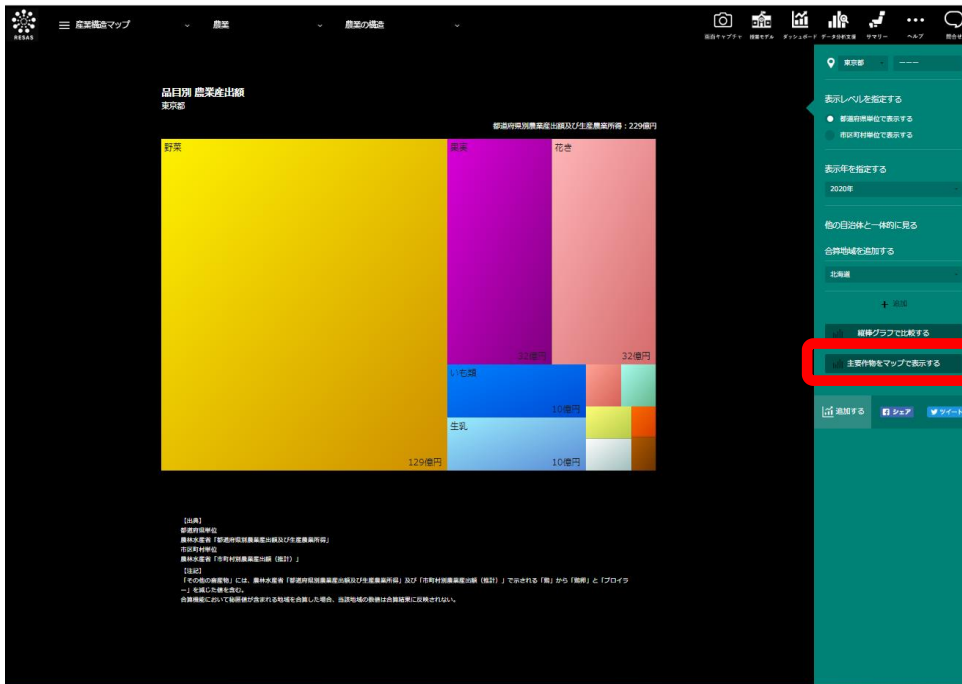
RESAS

産業構造マップ

農業

農業の構造

画面キャプチャ 授業モデル ダッシュボード データ分析支援 サマリー ヘルプ 問合せ

品目別 農業産出額
東京都

都道府県別農業産出額及び生産農業所得：229億円

野菜

129億円

果実

32億円

花き

32億円

いも類

10億円

生乳

10億円

【出典】
都道府県単位
農林水産省「都道府県別農業産出額及び生産農業所得」
市区町村単位
農林水産省「市町村別農業産出額（推計）」
【注記】
「その他の畜産物」には、農林水産省「都道府県別農業産出額及び生産農業所得」及び「市町村別農業産出額（推計）」で示される「鶏」から「鶏卵」と「ブロイラー」を減じた値を含む。
合算機能において秘匿値が含まれる地域を合算した場合、当該地域の数値は合算結果に反映されない。

東京都

表示レベルを指定する
都道府県単位で表示する
市区町村単位で表示する

表示年を指定する
2020年

他の自治体と一体的に見る
合算地域を追加する
北海道

＋ 追加

縦棒グラフで比較する

主要作物をマップで表示する

追加する シェア ツイート